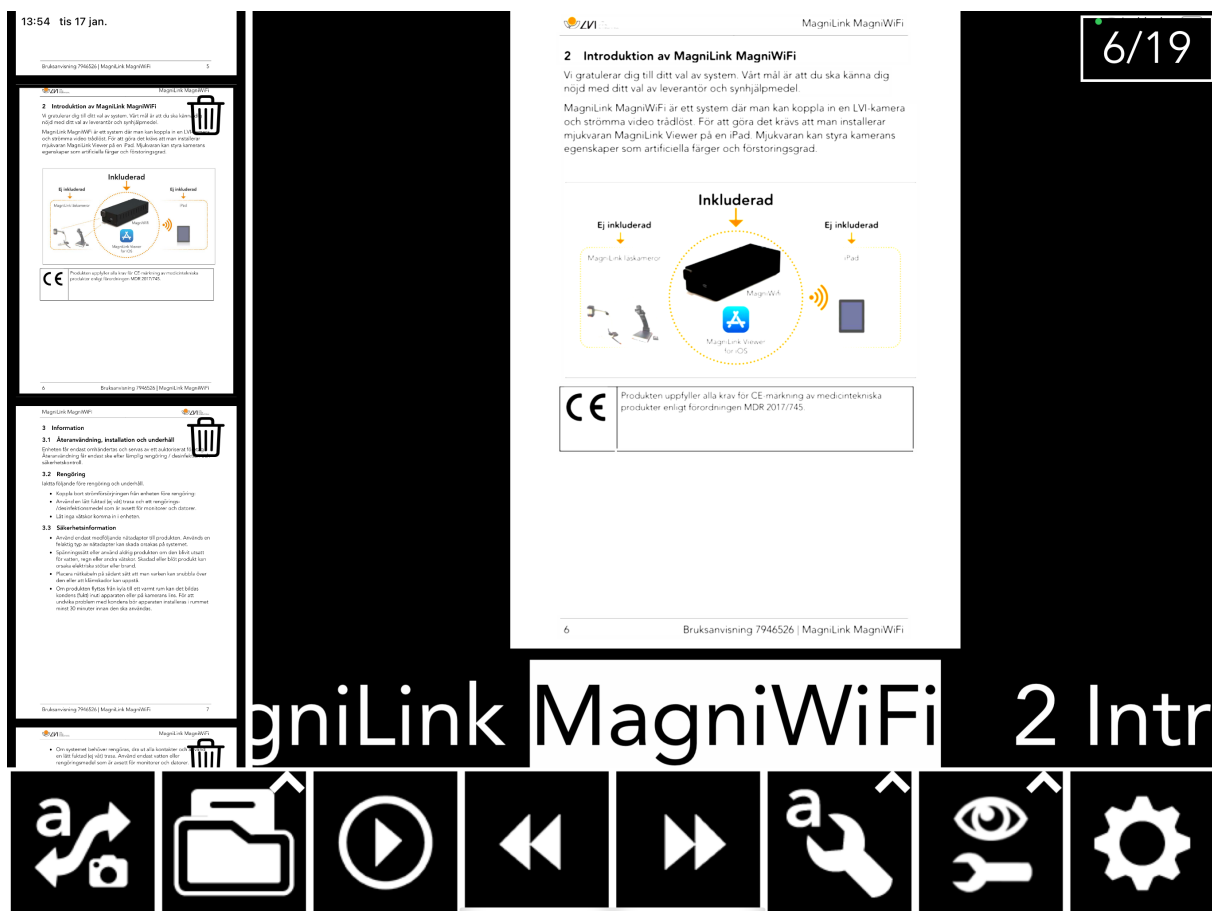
13:54 tis 17 jan.

Bruksanvisning 7946526 | MagniLink MagniWiFi 5

LVI MagniLink MagniWiFi

2 Introduktion av MagniLink MagniWiFi

Vi gratulerar dig till ditt val av system. Vårt mål är att du ska känna dig nöjd med ditt val av leverantör och synhjälpmedel.

MagniLink MagniWiFi är ett system där man kan koppla in en LVI-kamera och strömma video trådlöst. För att göra det krävs att man installerar mjukvaran MagniLink Viewer på en iPad. Mjukvaran kan styra kamerans egenskaper som artificiella färger och förstoringsgrad.

Inkluderad

Ej inkluderad

MagniLink läskameror

Ej inkluderad

iPad

MagniWifi

MagniLink Viewer för iOS

CE

Produkten uppfyller alla krav för CE-märkning av medicintekniska produkter enligt förordningen MDR 2017/745.

6 Bruksanvisning 7946526 | MagniLink MagniWiFi

MagniLink MagniWiFi LVI

3 Information

3.1 Återanvändning, installation och underhåll

3.2 Rengöring

3.3 Säkerhetsinformation

Bruksanvisning 7946526 | MagniLink MagniWiFi 7

MagniLink MagniWiFi

6/19

gniLink MagniWiFi 2 Intr